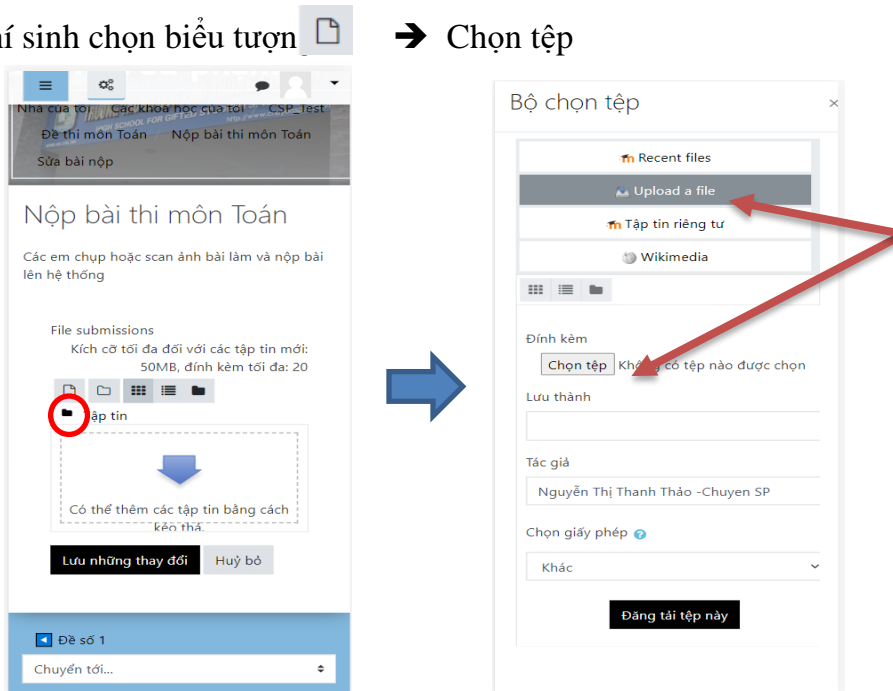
í sinh chọn biểu tượn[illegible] ➔ Chọn tệp

Nhà của tôi Các khóa học của tôi CSP_Test
Đề thi môn Toán Nộp bài thi môn Toán
Sửa bài nộp

Nộp bài thi môn Toán

Các em chụp hoặc scan ảnh bài làm và nộp bài lên hệ thống

File submissions
Kích cỡ tối đa đối với các tập tin mới: 50MB, đính kèm tối đa: 20

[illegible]ập tin

Có thể thêm các tập tin bằng cách kéo thả

Lưu những thay đổi
Huỷ bỏ

Đề số 1
Chuyển tới...

Bộ chọn tệp
×
Recent files
Upload a file
Tập tin riêng tư
Wikimedia

Đính kèm
Chọn tệp Kh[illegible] có tệp nào được chọn
Lưu thành

Tác giả
Nguyễn Thị Thanh Thảo -Chuyen SP

Chọn giấy phép
Khác

Đăng tải tệp này